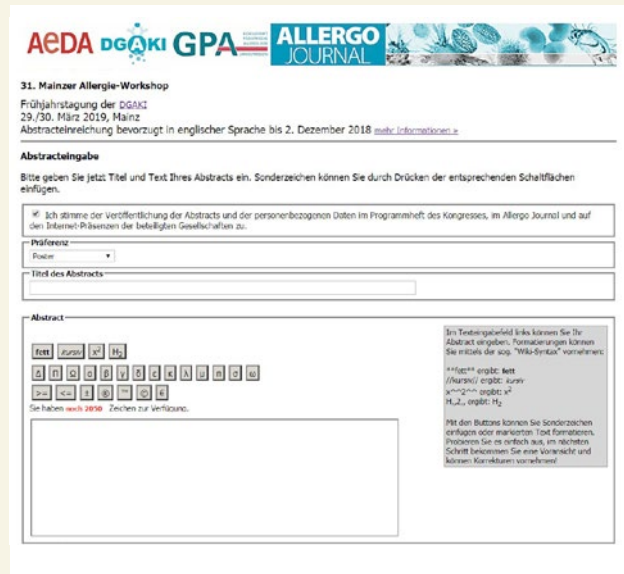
AeDA DGAKI GPA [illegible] ALLERGO JOURNAL

31. Mainzer Allergie-Workshop

Frühjahrstagung der DGAKI
29./30. März 2019, Mainz
Abstracteinreichung bevorzugt in englischer Sprache bis 2. Dezember 2018 mehr Informationen »

Abstracteingabe

Bitte geben Sie jetzt Titel und Text Ihres Abstracts ein. Sonderzeichen können Sie durch Drücken der entsprechenden Schaltflächen einfügen.

Ich stimme der Veröffentlichung des Abstracts und der personenbezogenen Daten im Programmheft des Kongresses, im Allergo Journal und auf den Internet-Präsenzen der beteiligten Gesellschaften zu.

Präferenz
Poster

Titel des Abstracts

Abstract

fett kursiv x² H₂

δ Π Ω θ β γ δ ε κ λ μ π σ ω

>= <= ± ® ™ © €

Sie haben noch 2050 Zeichen zur Verfügung.

Im Texteingabefeld links können Sie Ihr Abstract eingeben. Formatierungen können Sie mittels der sog. "Wiki-Syntax" vornehmen:

**fett** ergibt: fett
//kursiv// ergibt: kursiv
x^^2^^ ergibt: x²
H,,2,, ergibt: H₂

Mit den Buttons können Sie Sonderzeichen einfügen oder markierten Text formatieren. Probieren Sie es einfach aus, im nächsten Schritt bekommen Sie eine Voransicht und können Korrekturen vornehmen!